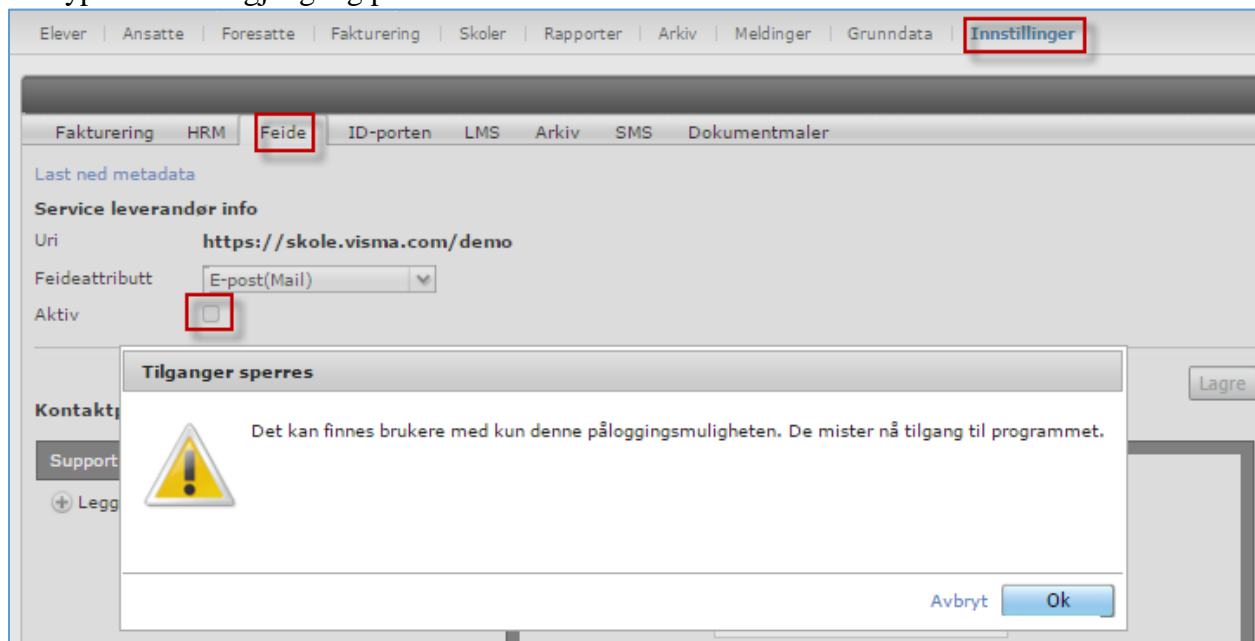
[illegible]

Elever | Ansatte | Foresatte | Fakturering | Skoler | Rapporter | Arkiv | Meldinger | Grunndata | Innstillinger

Fakturering HRM Feide ID-porten LMS Arkiv SMS Dokumentmaler

Last ned metadata

Service leverandør info

Uri https://skole.visma.com/demo

Feideattributt E-post(Mail)

Aktiv

Lagre

Kontaktp

Support

Legg

Tilganger sperres

Det kan finnes brukere med kun denne påloggingsmuligheten. De mister nå tilgang til programmet.

Avbryt Ok